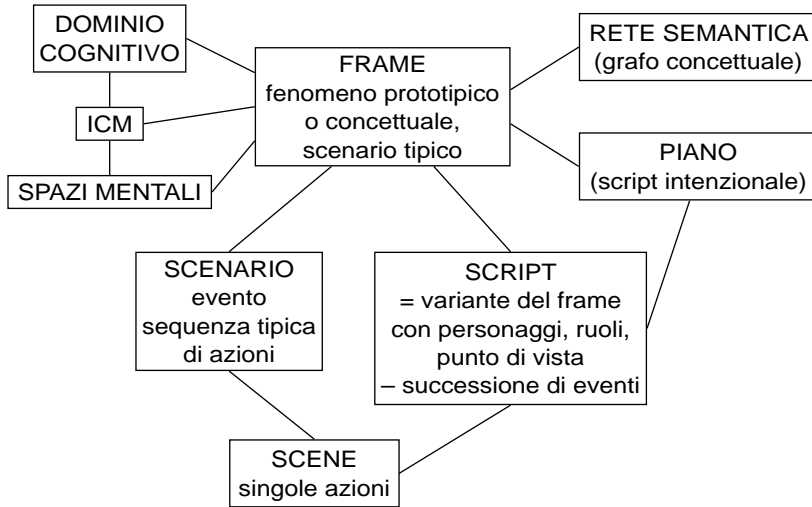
DOMINIO COGNITIVO

FRAME
fenomeno prototipico o concettuale, scenario tipico

RETE SEMANTICA
(grafo concettuale)

ICM

PIANO
(script intenzionale)

SPAZI MENTALI

SCENARIO
evento
sequenza tipica di azioni

SCRIPT
= variante del frame con personaggi, ruoli, punto di vista
– successione di eventi

SCENE
singole azioni